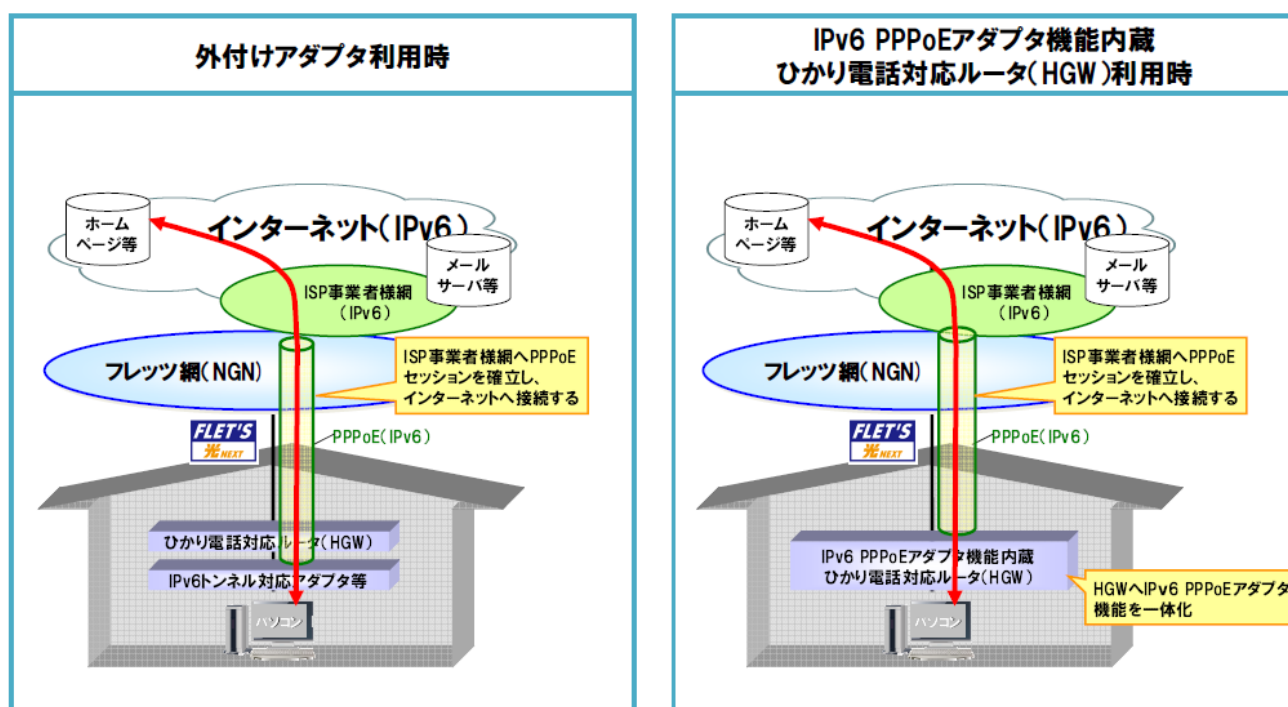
外付けアダプタ利用時

ホームページ等

インターネット(IPv6)

メールサーバ等

ISP事業者様網(IPv6)

フレッツ網(NGN)

ISP事業者様網へPPPoEセッションを確立し、インターネットへ接続する

FLET'S 光 NEXT

PPPoE(IPv6)

ひかり電話対応ルータ(HGW)

IPv6トンネル対応アダプタ等

パソコン

IPv6 PPPoEアダプタ機能内蔵
ひかり電話対応ルータ(HGW)利用時

ホームページ等

インターネット(IPv6)

メールサーバ等

ISP事業者様網(IPv6)

フレッツ網(NGN)

ISP事業者様網へPPPoEセッションを確立し、インターネットへ接続する

FLET'S 光 NEXT

PPPoE(IPv6)

IPv6 PPPoEアダプタ機能内蔵
ひかり電話対応ルータ(HGW)

HGWへIPv6 PPPoEアダプタ機能を一体化

パソコン